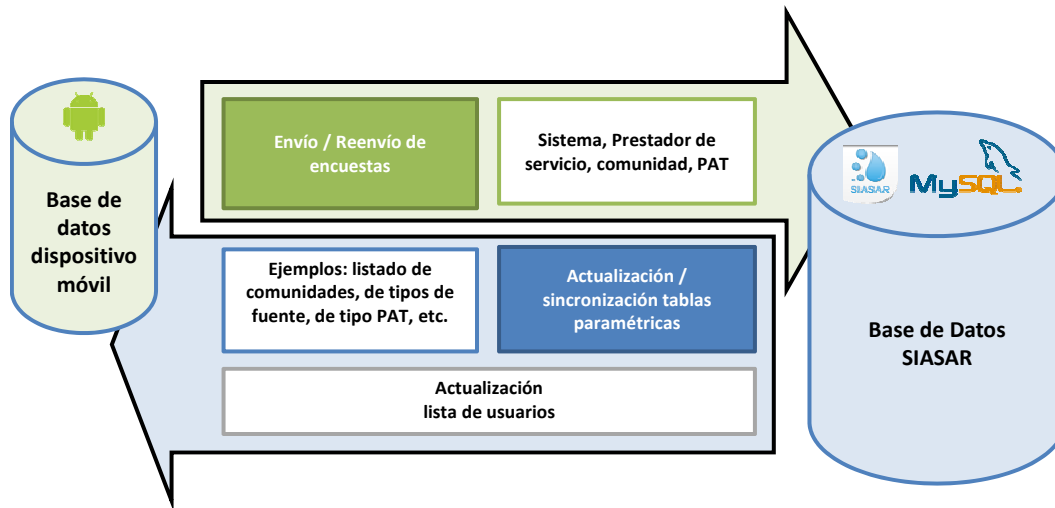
Base de datos dispositivo móvil

Envío / Reenvío de encuestas

Sistema, Prestador de servicio, comunidad, PAT

SIASAR

MySQL

Ejemplos: listado de comunidades, de tipos de fuente, de tipo PAT, etc.

Actualización / sincronización tablas paramétricas

Actualización lista de usuarios

Base de Datos SIASAR